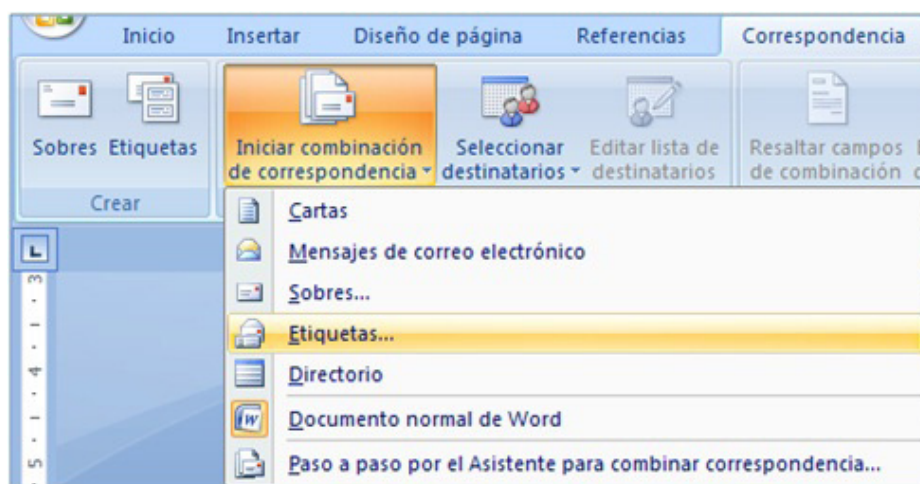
Inicio Insertar Diseño de página Referencias Correspondencia

Sobres Etiquetas
Crear

Iniciar combinación de correspondencia
Seleccionar destinatarios
Editar lista de destinatarios
Resaltar campos de combinación

Cartas
Mensajes de correo electrónico
Sobres...
Etiquetas...
Directorio
Documento normal de Word
Paso a paso por el Asistente para combinar correspondencia...